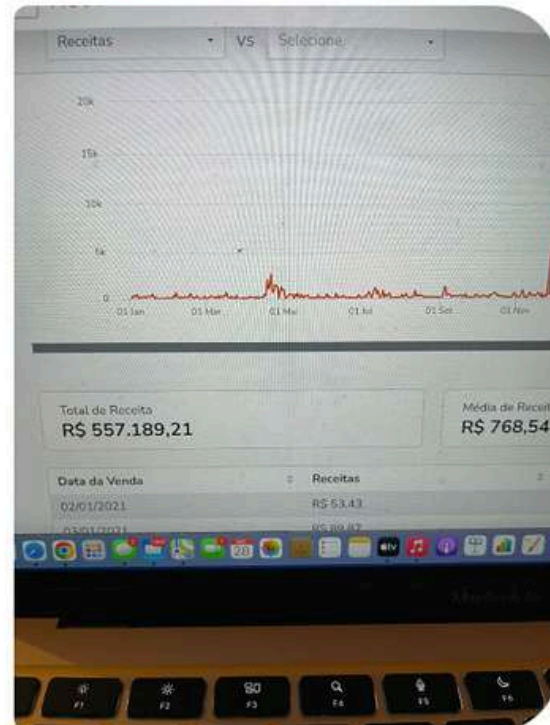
Receitas VS Selecione

20k
15k
10k
5k
0
01 Jan 01 Mar 01 Mai 01 Jul 01 Set 01 Nov

Total de Receita
R$ 557.189,21

Média de Receit
R$ 768,54

| Data da Venda | Receitas |
|---|---|
| 02/01/2021 | R$ 53,43 |
| 03/01/2021 | R$ 89,87 |

28

MacBook
F1 F2 F3 F4 F5 F6